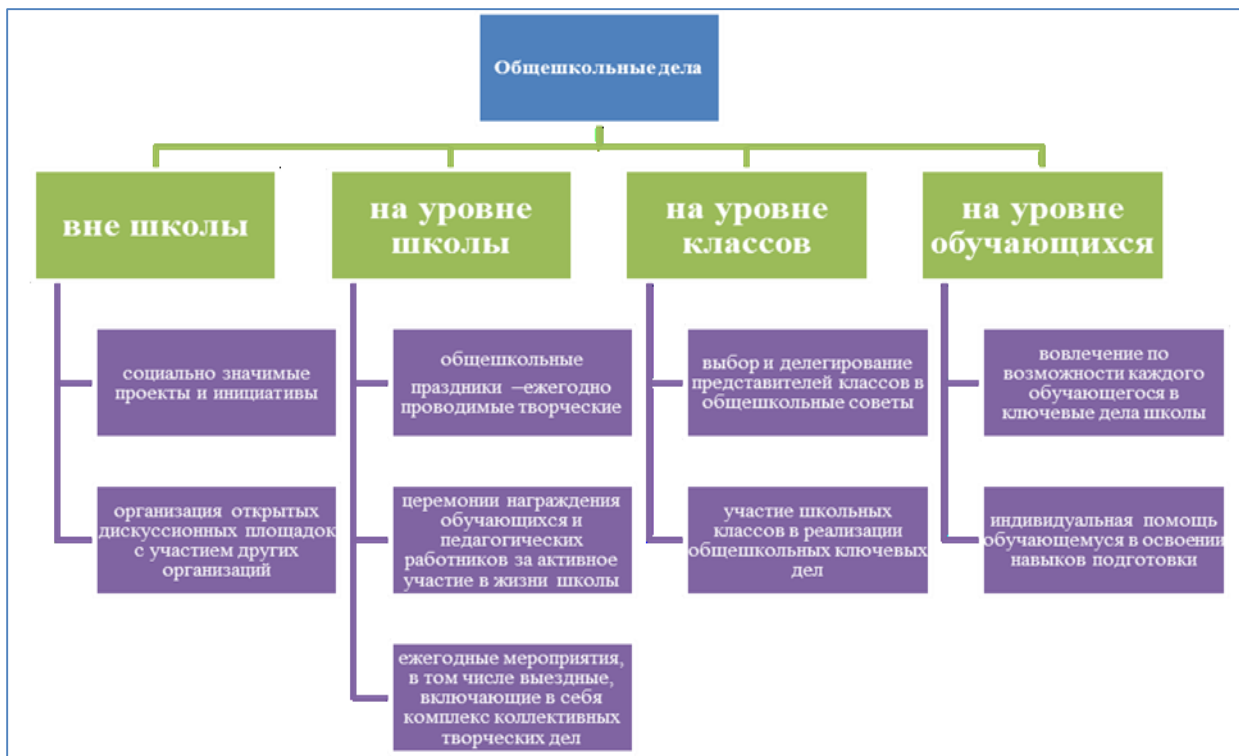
Общешкольные дела

вне школы

социально значимые проекты и инициативы

организация открытых дискуссионных площадок с участием других организаций

на уровне школы

общешкольные праздники –ежегодно проводимые творческие

церемонии награждения обучающихся и педагогических работников за активное участие в жизни школы

ежегодные мероприятия, в том числе выездные, включающие в себя комплекс коллективных творческих дел

на уровне классов

выбор и делегирование представителей классов в общешкольные советы

участие школьных классов в реализации общешкольных ключевых дел

на уровне обучающихся

вовлечение по возможности каждого обучающегося в ключевые дела школы

индивидуальная помощь обучающемуся в освоении навыков подготовки